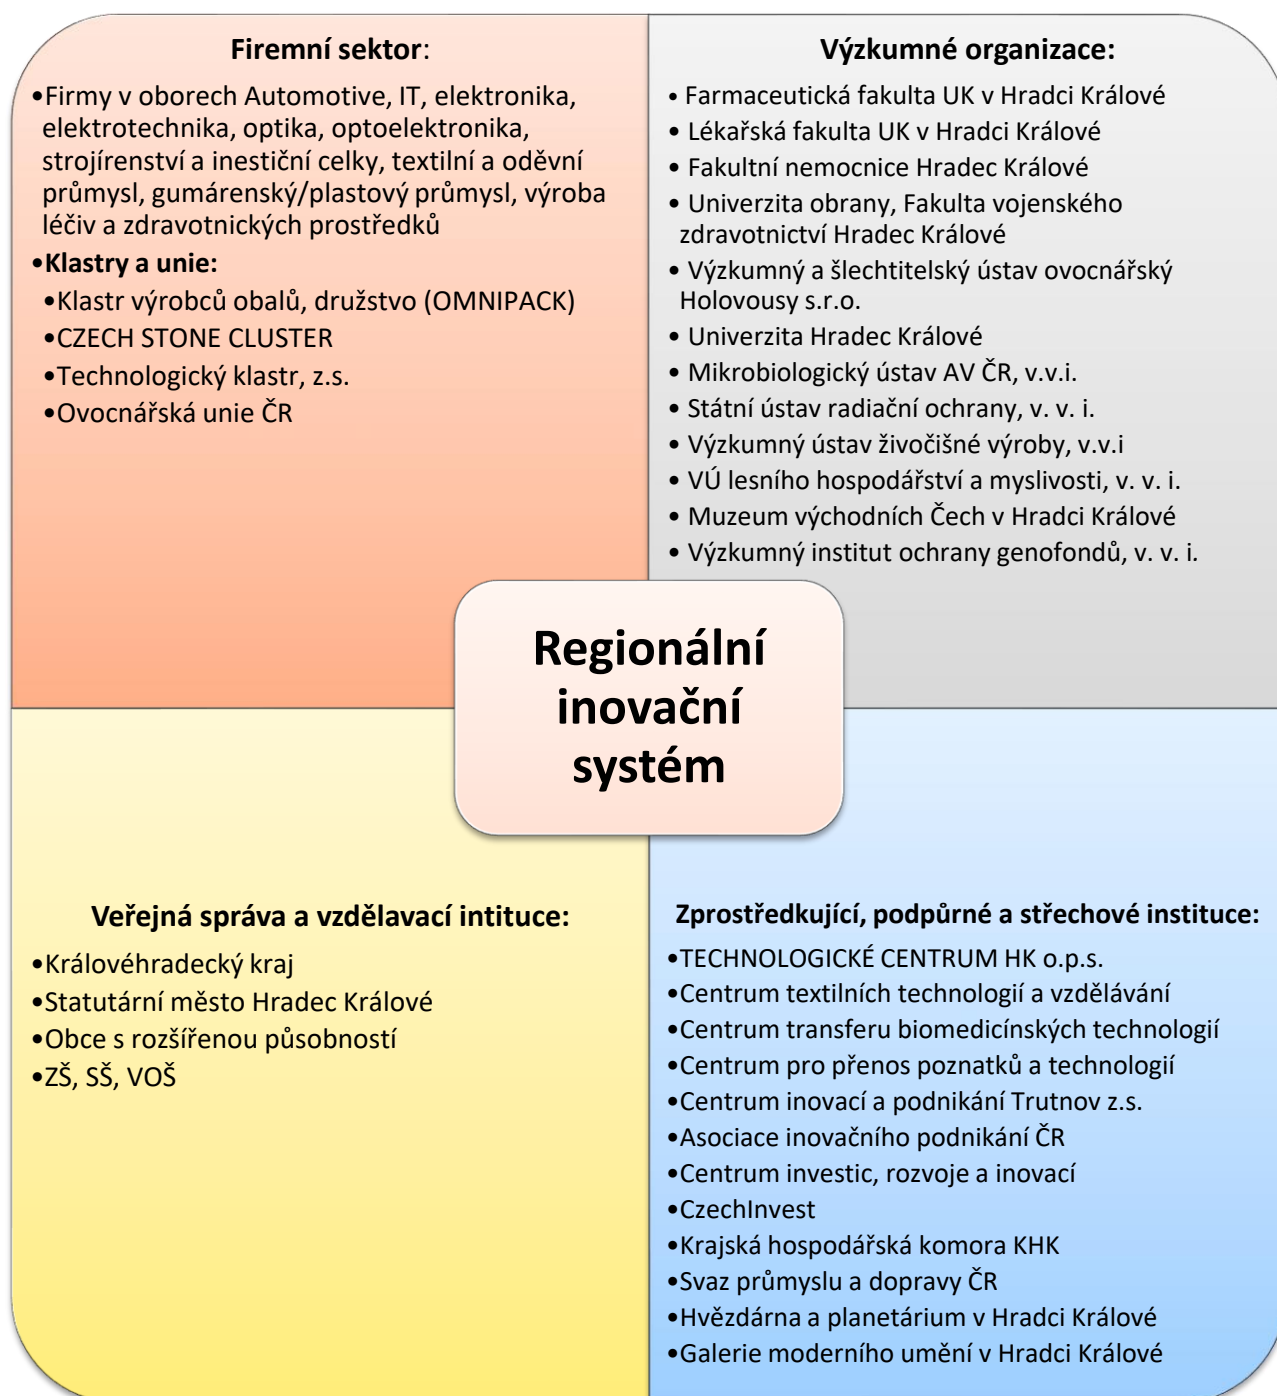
**Firemní sektor**:

•Firmy v oborech Automotive, IT, elektronika, elektrotechnika, optika, optoelektronika, strojírenství a inestiční celky, textilní a oděvní průmysl, gumárenský/plastový průmysl, výroba léčiv a zdravotnických prostředků

•**Klastry a unie:**

•Klastr výrobců obalů, družstvo (OMNIPACK)
•CZECH STONE CLUSTER
•Technologický klastr, z.s.
•Ovocnářská unie ČR

**Výzkumné organizace:**

• Farmaceutická fakulta UK v Hradci Králové
• Lékařská fakulta UK v Hradci Králové
• Fakultní nemocnice Hradec Králové
• Univerzita obrany, Fakulta vojenského zdravotnictví Hradec Králové
• Výzkumný a šlechtitelský ústav ovocnářský Holovousy s.r.o.
• Univerzita Hradec Králové
• Mikrobiologický ústav AV ČR, v.v.i.
• Státní ústav radiační ochrany, v. v. i.
• Výzkumný ústav živočišné výroby, v.v.i
• VÚ lesního hospodářství a myslivosti, v. v. i.
• Muzeum východních Čech v Hradci Králové
• Výzkumný institut ochrany genofondů, v. v. i.

**Regionální inovační systém**

**Veřejná správa a vzdělavací intituce:**

•Královéhradecký kraj
•Statutární město Hradec Králové
•Obce s rozšířenou působností
•ZŠ, SŠ, VOŠ

**Zprostředkující, podpůrné a střechové instituce:**

•TECHNOLOGICKÉ CENTRUM HK o.p.s.
•Centrum textilních technologií a vzdělávání
•Centrum transferu biomedicínských technologií
•Centrum pro přenos poznatků a technologií
•Centrum inovací a podnikání Trutnov z.s.
•Asociace inovačního podnikání ČR
•Centrum investic, rozvoje a inovací
•CzechInvest
•Krajská hospodářská komora KHK
•Svaz průmyslu a dopravy ČR
•Hvězdárna a planetárium v Hradci Králové
•Galerie moderního umění v Hradci Králové